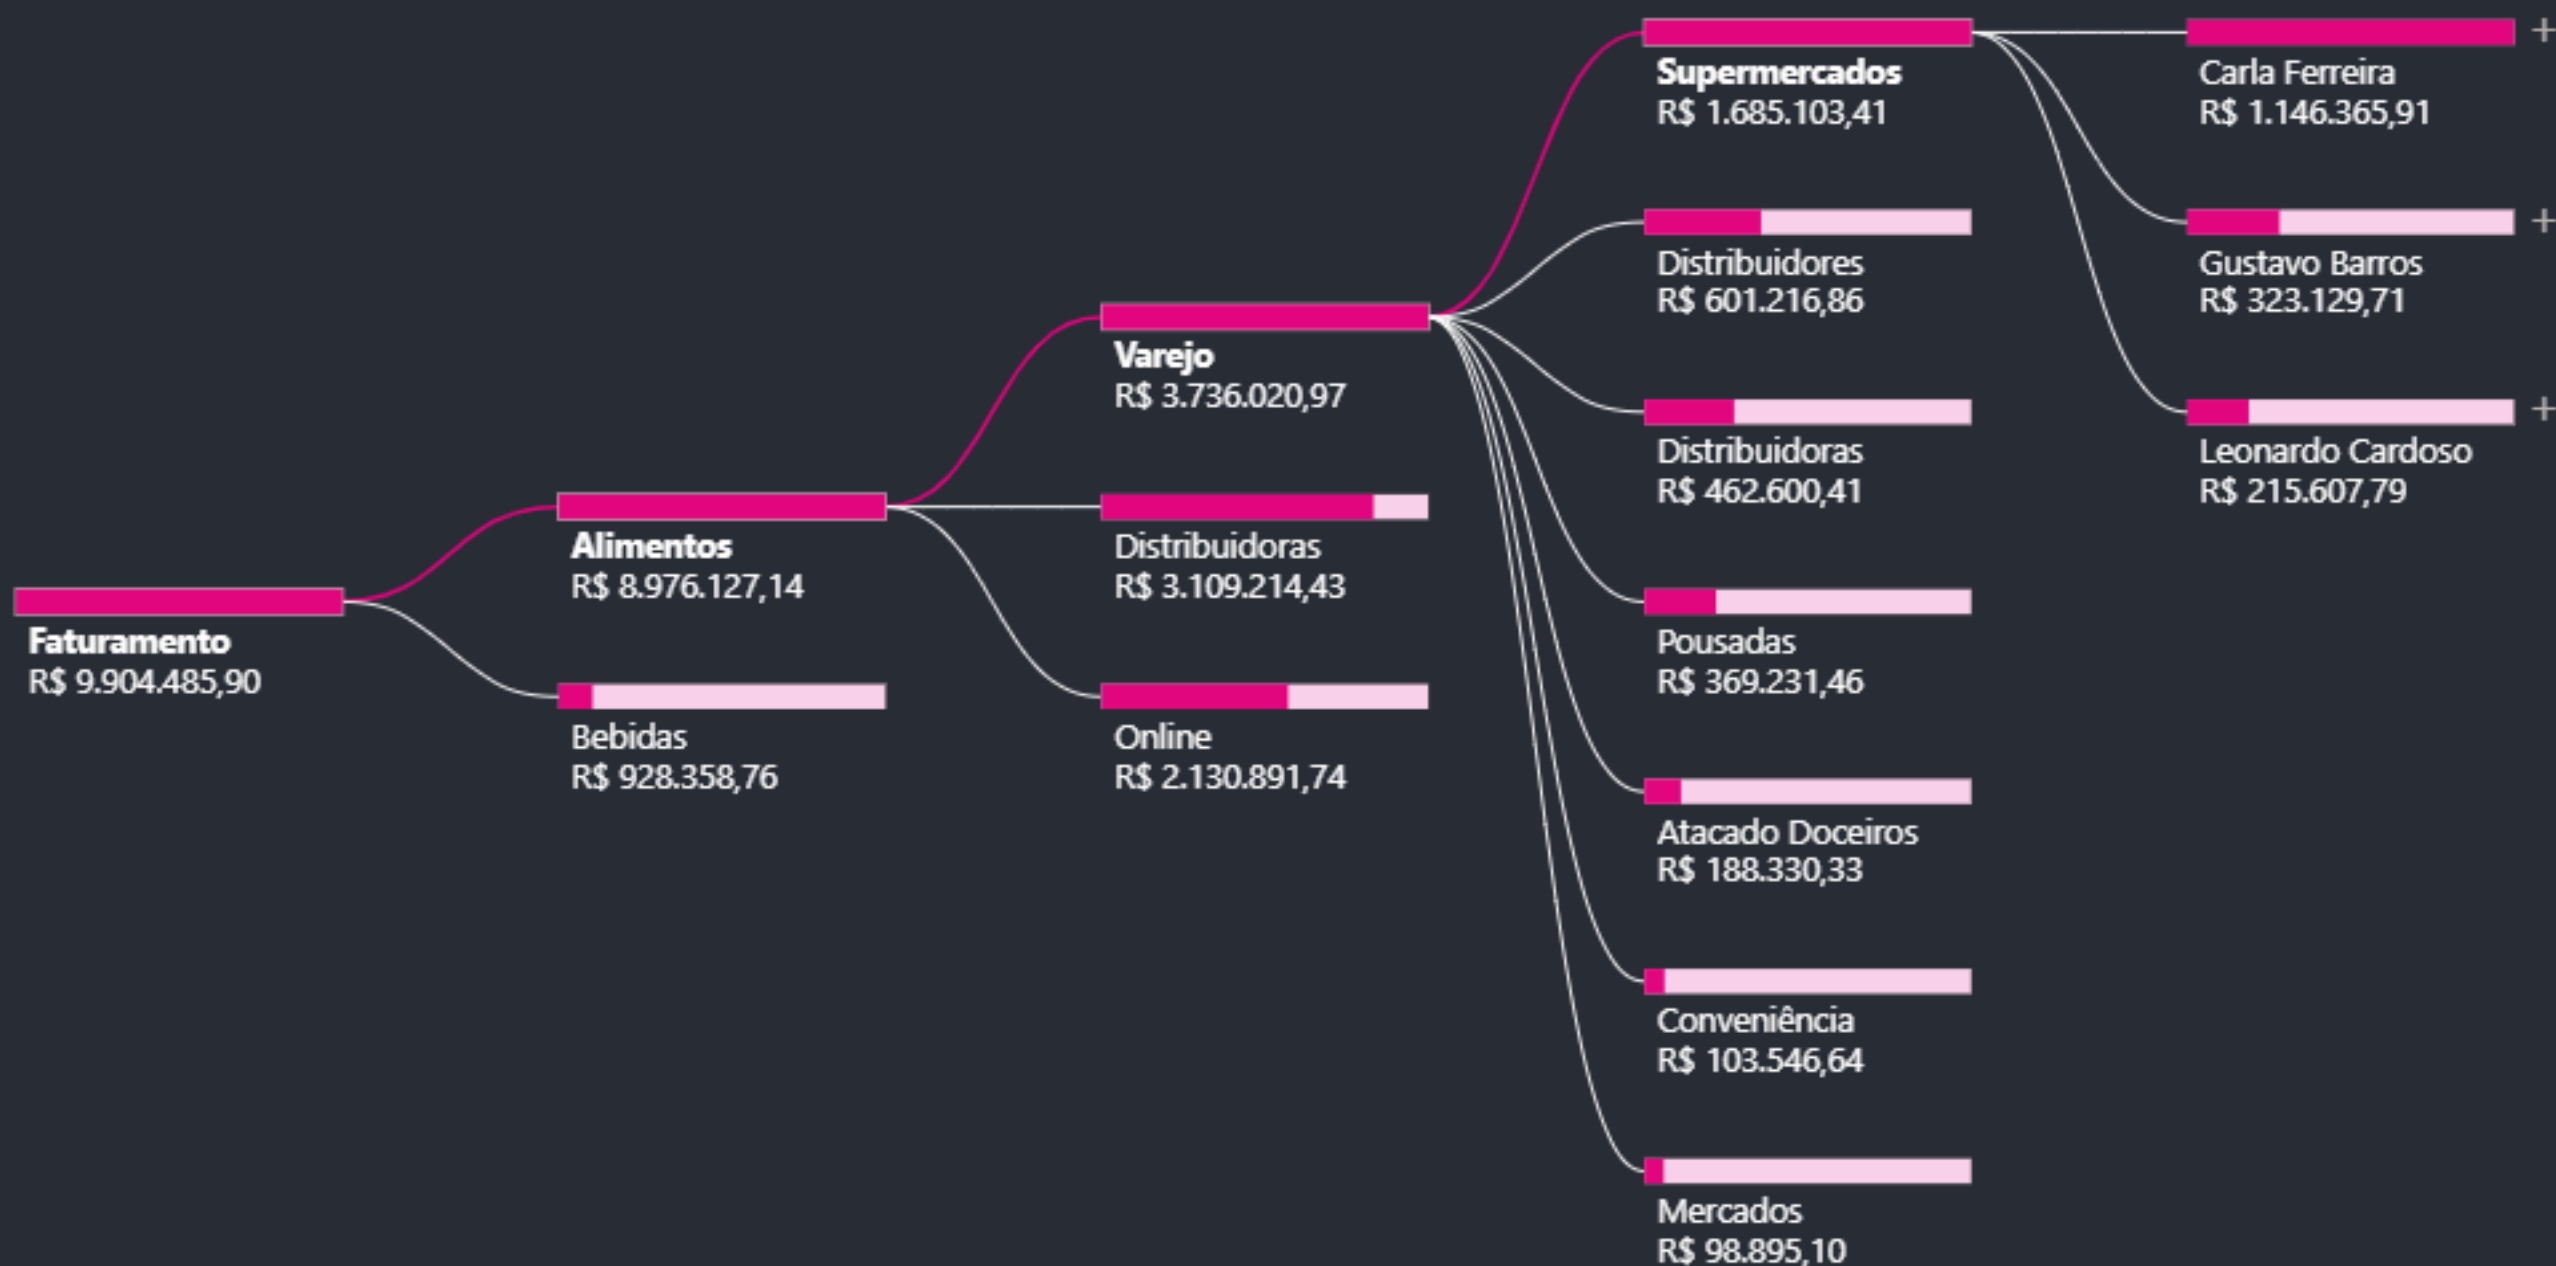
Faturamento
R$ 9.904.485,90

Alimentos
R$ 8.976.127,14

Bebidas
R$ 928.358,76

Varejo
R$ 3.736.020,97

Distribuidoras
R$ 3.109.214,43

Online
R$ 2.130.891,74

Supermercados
R$ 1.685.103,41

Distribuidores
R$ 601.216,86

Distribuidoras
R$ 462.600,41

Pousadas
R$ 369.231,46

Atacado Doceiros
R$ 188.330,33

Conveniência
R$ 103.546,64

Mercados
R$ 98.895,10

Carla Ferreira
R$ 1.146.365,91

Gustavo Barros
R$ 323.129,71

Leonardo Cardoso
R$ 215.607,79